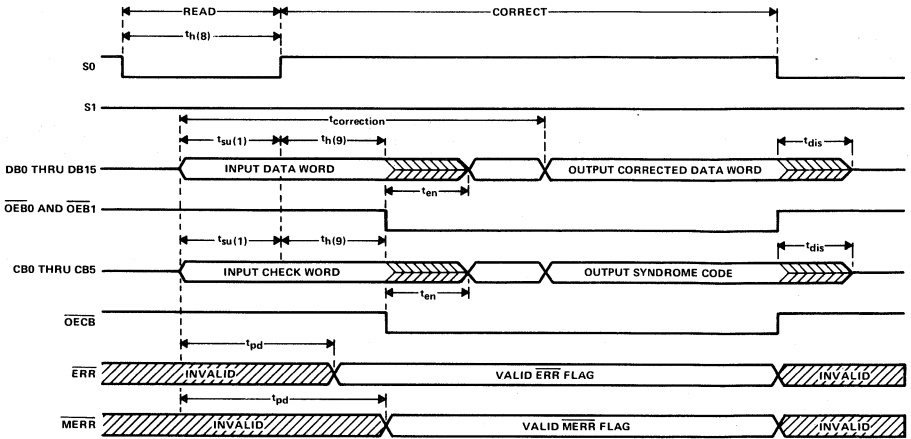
READ

CORRECT

$t_{h(8)}$

S0

S1

$t_{correction}$

$t_{su(1)}$

$t_{h(9)}$

$t_{dis}$

DB0 THRU DB15

INPUT DATA WORD

OUTPUT CORRECTED DATA WORD

$t_{en}$

$\overline{OEB0}$ AND $\overline{OEB1}$

$t_{su(1)}$

$t_{h(9)}$

$t_{dis}$

CB0 THRU CB5

INPUT CHECK WORD

OUTPUT SYNDROME CODE

$t_{en}$

$\overline{OECB}$

$t_{pd}$

$\overline{ERR}$

INVALID

VALID $\overline{ERR}$ FLAG

INVALID

$t_{pd}$

$\overline{MERR}$

INVALID

VALID $\overline{MERR}$ FLAG

INVALID